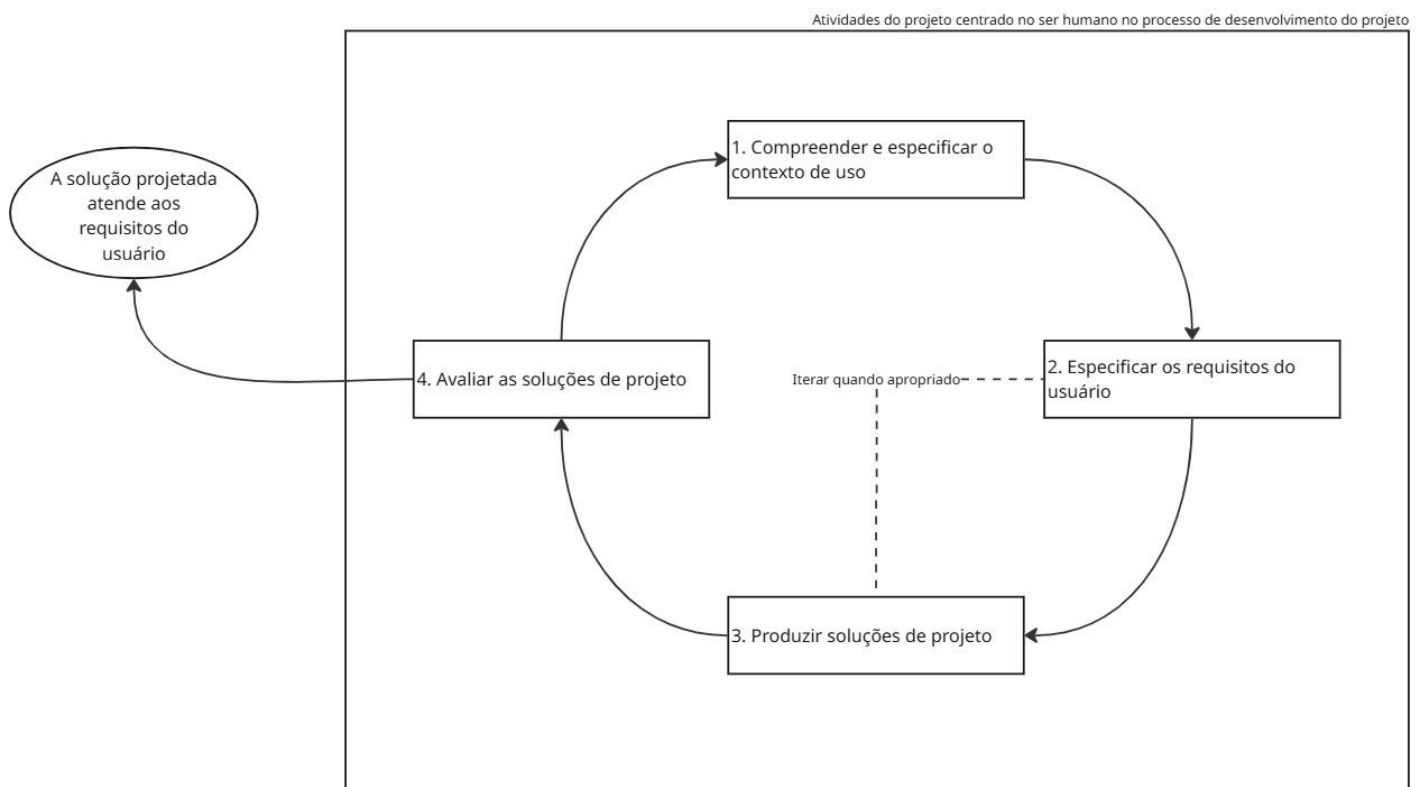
Atividades do projeto centrado no ser humano no processo de desenvolvimento do projeto

A solução projetada atende aos requisitos do usuário

1. Compreender e especificar o contexto de uso

2. Especificar os requisitos do usuário

Iterar quando apropriado

4. Avaliar as soluções de projeto

3. Produzir soluções de projeto